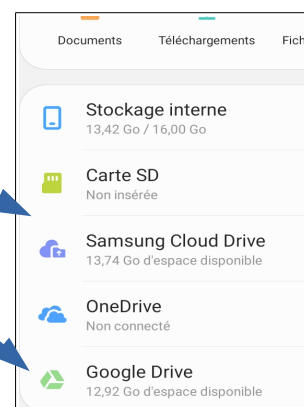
Documents Téléchargements Fich

Stockage interne
13,42 Go / 16,00 Go

Carte SD
Non insérée

Samsung Cloud Drive
13,74 Go d'espace disponible

OneDrive
Non connecté

Google Drive
12,92 Go d'espace disponible